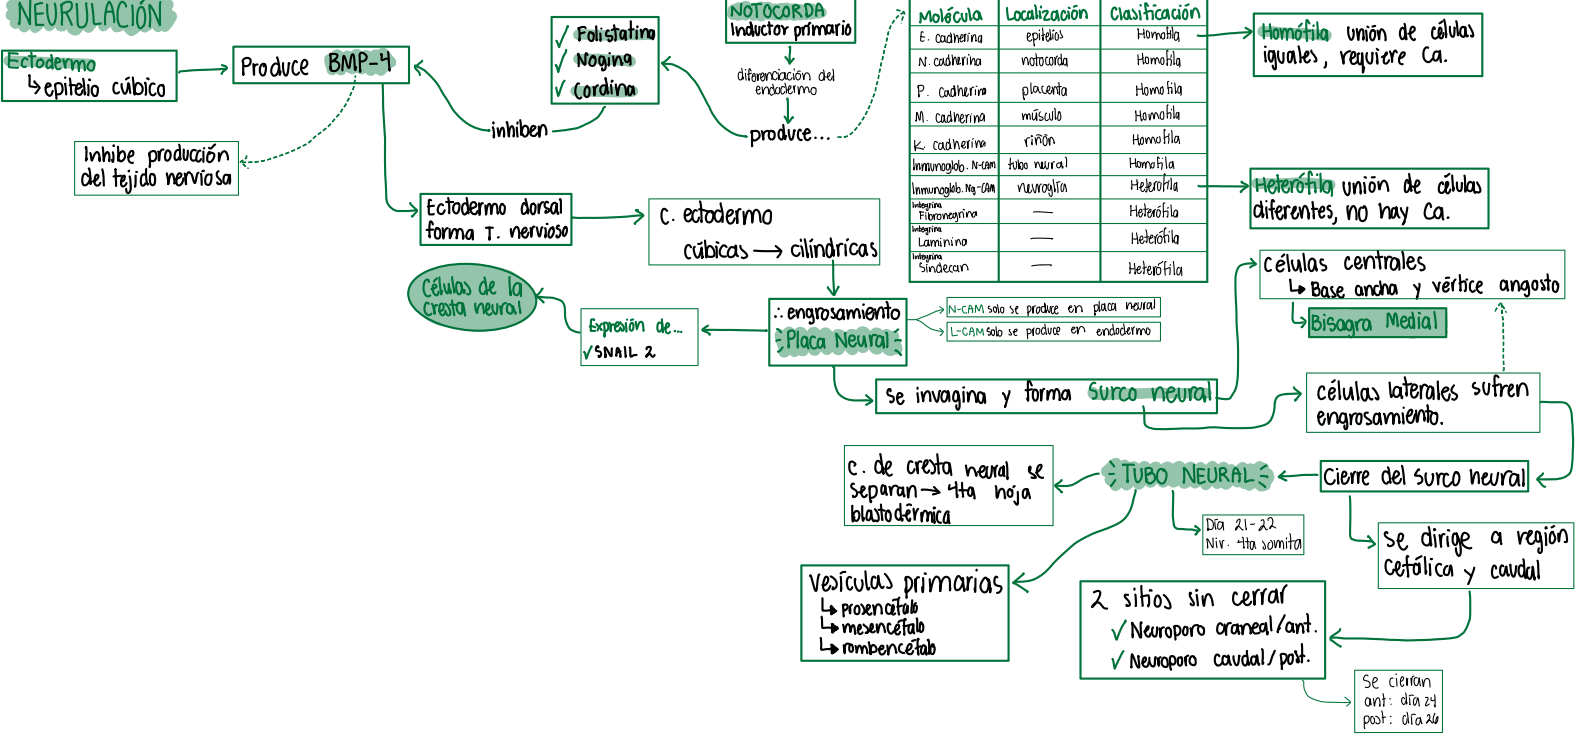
NEURULACIÓN

Ectodermo
↳epitelio cúbico

Produce BMP-4

Inhibe producción del tejido nerviosa

✓ Folistatina
✓ Nogina
✓ Cordina

inhiben

NOTOCORDA
Inductor primario

diferenciación del endodermo

produce...

| Molécula | Localización | Clasificación |
|---|---|---|
| E. cadherina | epitelios | Homófila |
| N. cadherina | notocorda | Homófila |
| P. cadherina | placenta | Homófila |
| M. cadherina | músculo | Homófila |
| K. cadherina | riñón | Homófila |
| Inmunoglob. N-CAM | tubo neural | Homófila |
| Inmunoglob. Ng-CAM | neuroglía | Heterófila |
| Integrina Fibronectina | — | Heterófila |
| Integrina Laminina | — | Heterófila |
| Integrina Sindecan | — | Heterófila |

Homófila unión de células iguales, requiere Ca.

Heterófila unión de células diferentes, no hay Ca.

Ectodermo dorsal forma T. nervioso

C. ectodermo
cúbicas ⟶ cilíndricas

Células de la cresta neural

Expresión de...
✓SNAIL 2

∴ engrosamiento
Placa Neural

N-CAM solo se produce en placa neural
L-CAM solo se produce en endodermo

Células centrales
↳ Base ancha y vértice angosto

Bisagra Medial

se invagina y forma Surco neural

células laterales sufren engrosamiento.

c. de cresta neural se separan → 4ta hoja blastodérmica

TUBO NEURAL

Cierre del surco neural

Día 21-22
Niv. 4ta somita

se dirige a región Cefálica y caudal

Vesículas primarias
↳ prosencéfalo
↳ mesencéfalo
↳ rombencéfalo

2 sitios sin cerrar
✓ Neuroporo craneal/ant.
✓ Neuroporo caudal/post.

Se cierran
ant: día 24
post: día 26